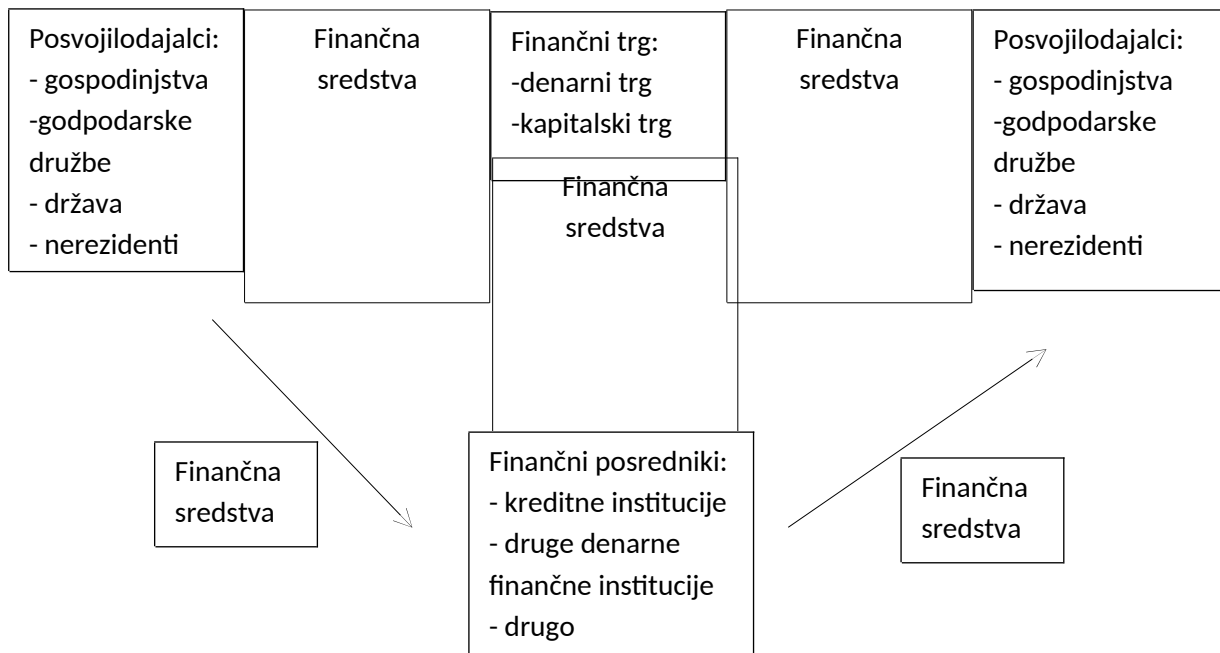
Posvojilodajalci:
- gospodinjstva
-godpodarske družbe
- država
- nerezidenti

Finančna sredstva

Finančni trg:
-denarni trg
-kapitalski trg

Finančna sredstva

Posvojilodajalci:
- gospodinjstva
-godpodarske družbe
- država
- nerezidenti

Finančna sredstva

Finančna sredstva

Finančni posredniki:
- kreditne institucije
- druge denarne finančne institucije
- drugo

Finančna sredstva